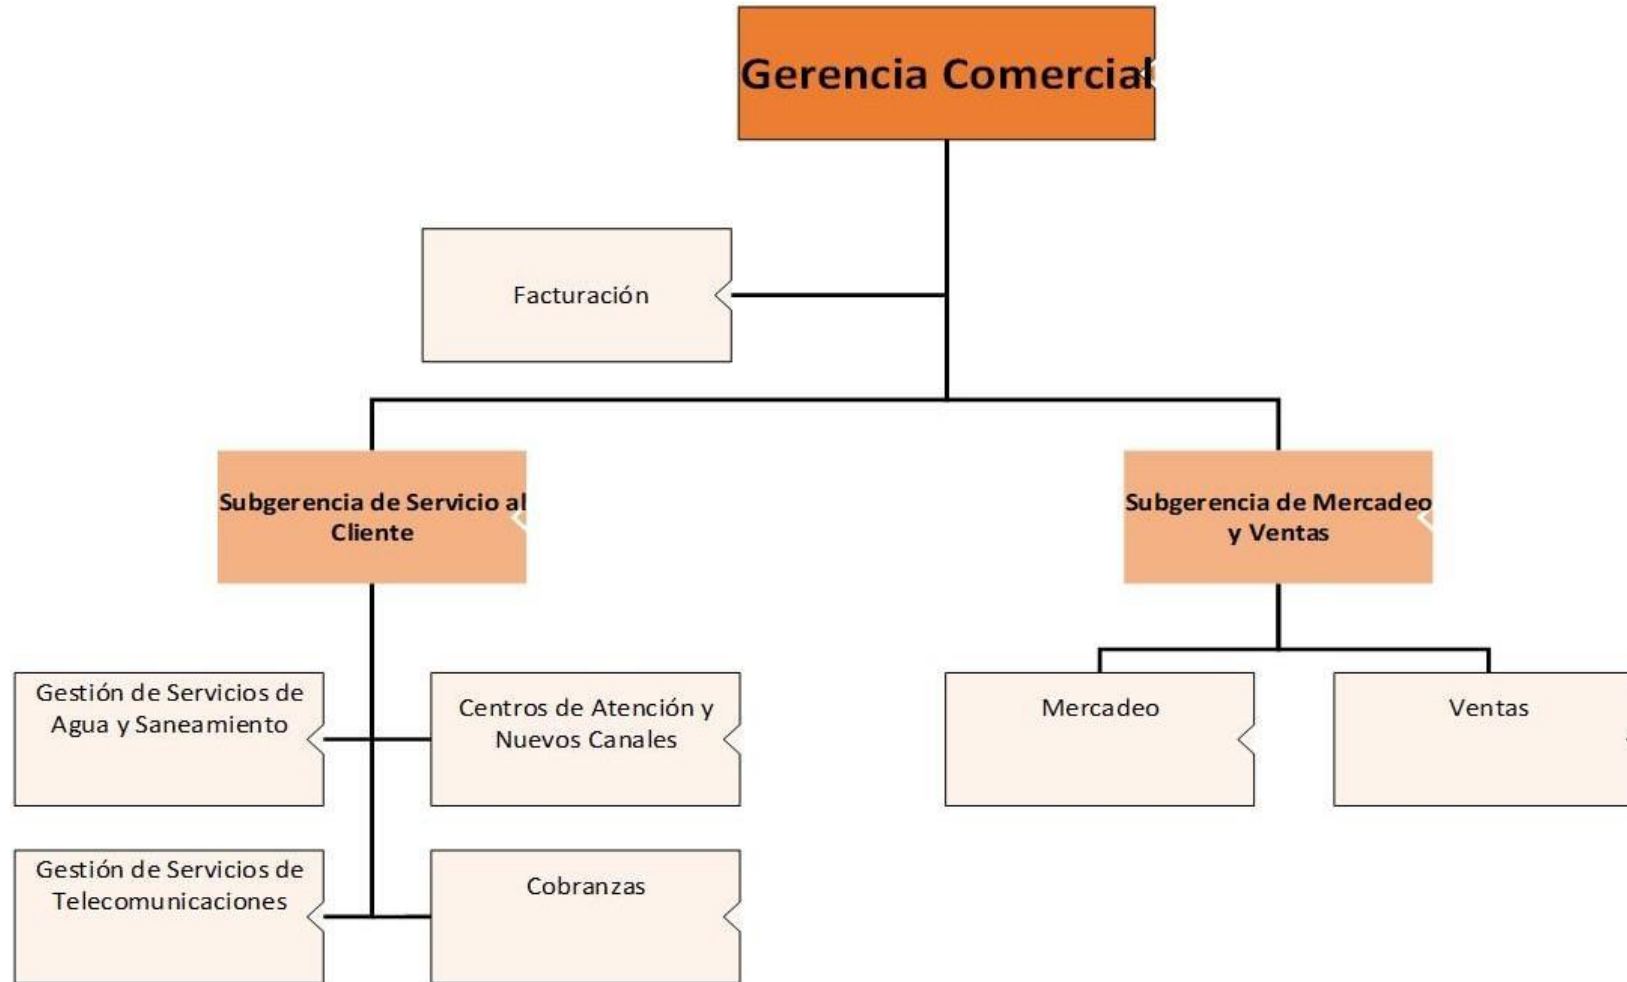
Gerencia Comercial

Facturación

Subgerencia de Servicio al Cliente

Subgerencia de Mercadeo y Ventas

Gestión de Servicios de Agua y Saneamiento

Centros de Atención y Nuevos Canales

Mercadeo

Ventas

Gestión de Servicios de Telecomunicaciones

Cobranzas